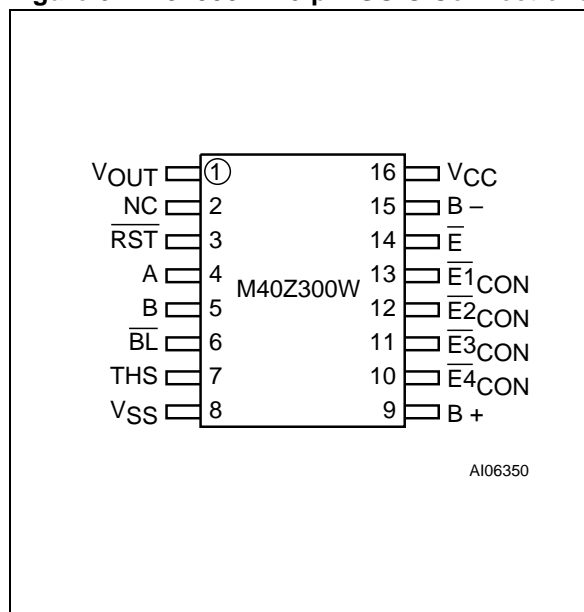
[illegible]

$V_{OUT}$ ① 16 $V_{CC}$
NC 2 15 B –
$\overline{RST}$ 3 14 $\overline{E}$
A 4 M40Z300W 13 $\overline{E1}_{CON}$
B 5 12 $\overline{E2}_{CON}$
$\overline{BL}$ 6 11 $\overline{E3}_{CON}$
THS 7 10 $\overline{E4}_{CON}$
$V_{SS}$ 8 9 B +

AI06350